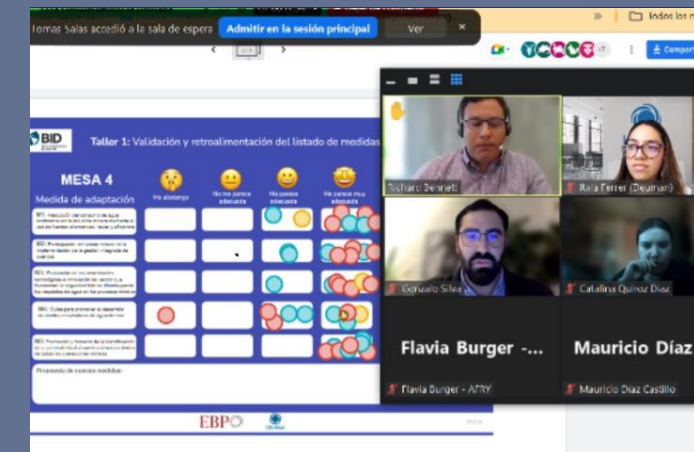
Tomas Salas accedió a la sala de espera Admitir en la sesión principal Ver ×

» Todos los m

Compar

BID

Taller 1: Validación y retroalimentación del listado de medidas

MESA 4

Medida de adaptación

Me abstengo

No me parece adecuada

Me parece adecuada

Me parece muy adecuada

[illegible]

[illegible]

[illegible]

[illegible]

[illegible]

Propuesta de nuevas medidas:

EBP

Richard Bennett

Raia Ferrer (Deuman)

Gonzalo Silva

Catalina Quiroz Díaz

Flavia Burger -...

Mauricio Díaz

Flavia Burger - AFRY

Mauricio Díaz Castillo